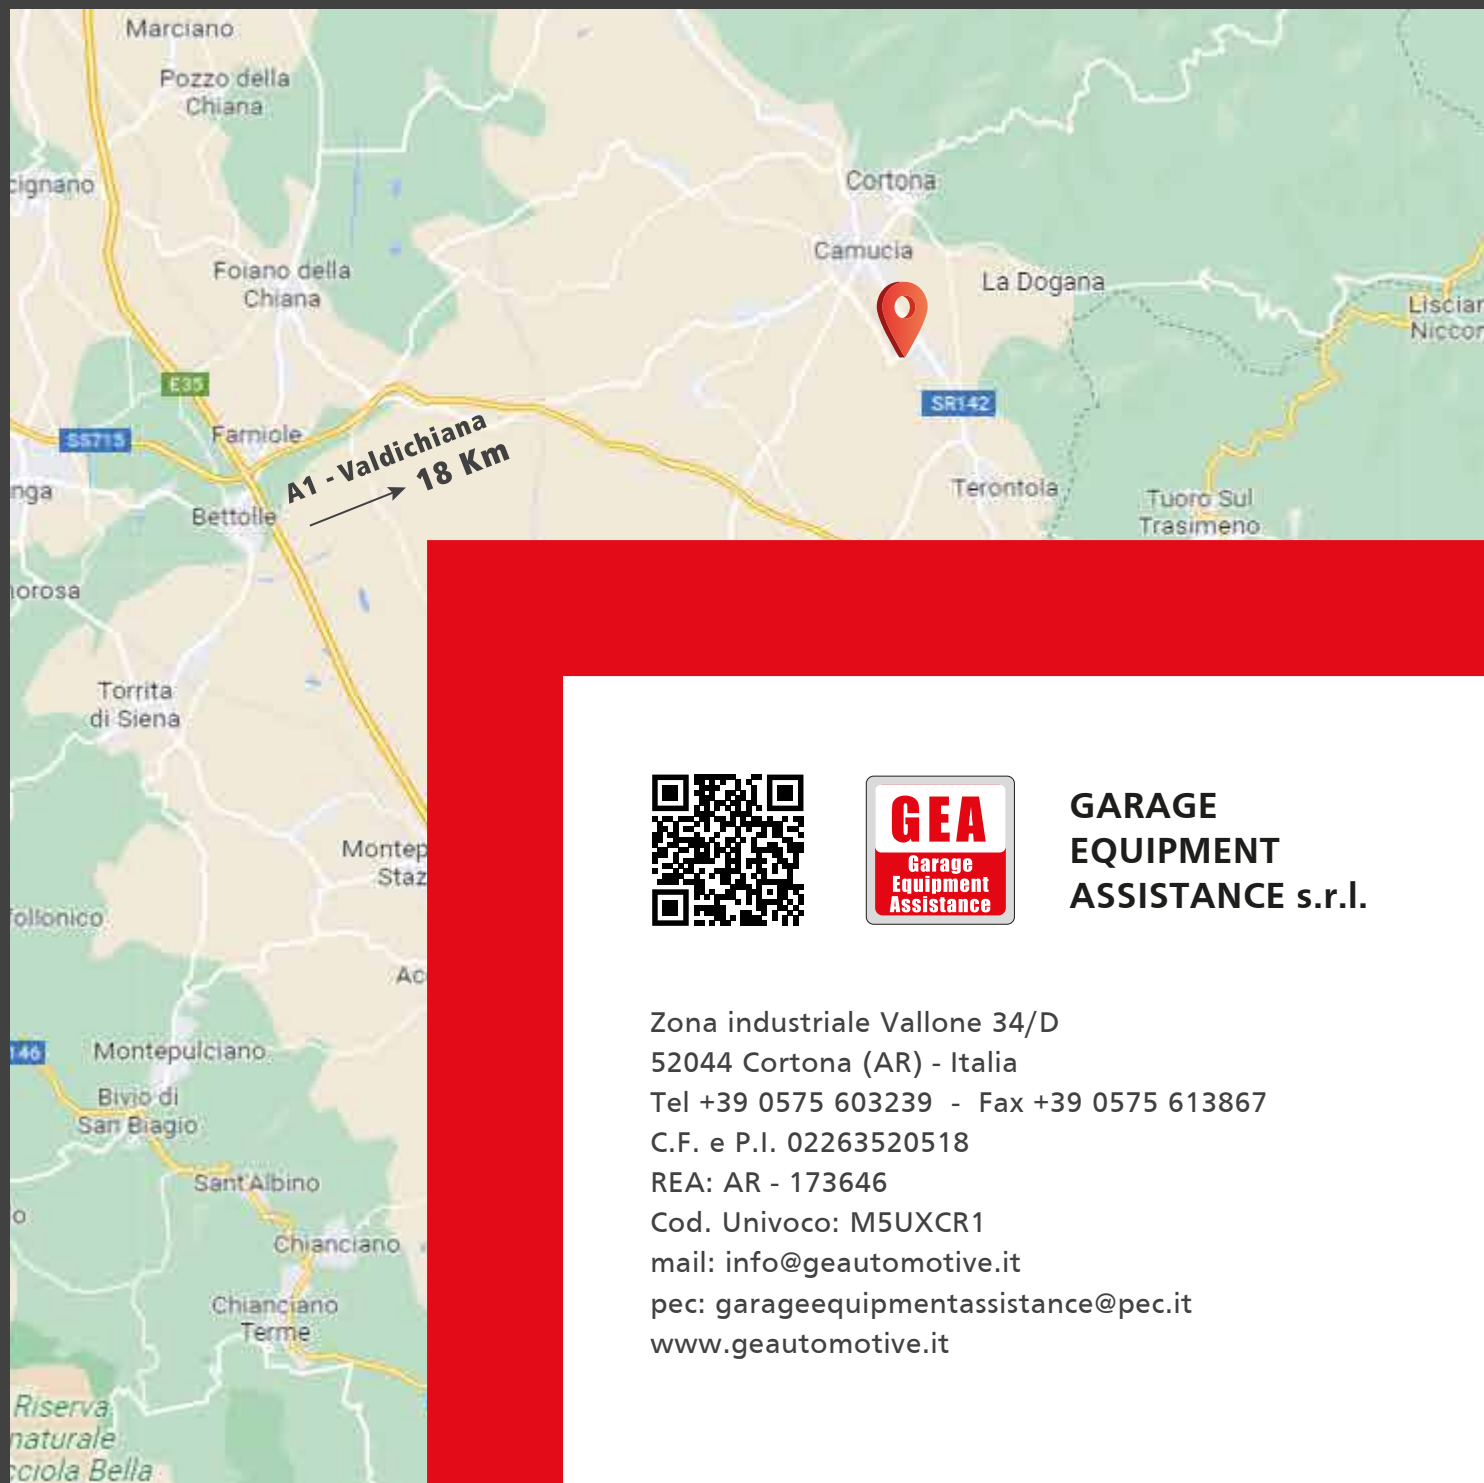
Marciano
Pozzo della Chiana
cignano
Foiano della Chiana
Cortona
Camucia
La Dogana
Lisciar
Niccor
E35
SS715
Farniole
A1 - Valdichiana
18 Km
SR142
nga
Bettolle
Terontola
Tuoro Sul Trasimeno
orosa
Torrita di Siena
Montep
Staz
ollonico
Ac
146
Montepulciano
Bivio di San Biagio
Sant'Albino
Chianciano
Chianciano Terme
Riserva naturale cciola Bella

GEA
Garage Equipment Assistance

GARAGE
EQUIPMENT
ASSISTANCE s.r.l.

Zona industriale Vallone 34/D
52044 Cortona (AR) - Italia
Tel +39 0575 603239 - Fax +39 0575 613867
C.F. e P.I. 02263520518
REA: AR - 173646
Cod. Univoco: M5UXCR1
mail: info@geautomotive.it
pec: garageequipmentassistance@pec.it
www.geautomotive.it